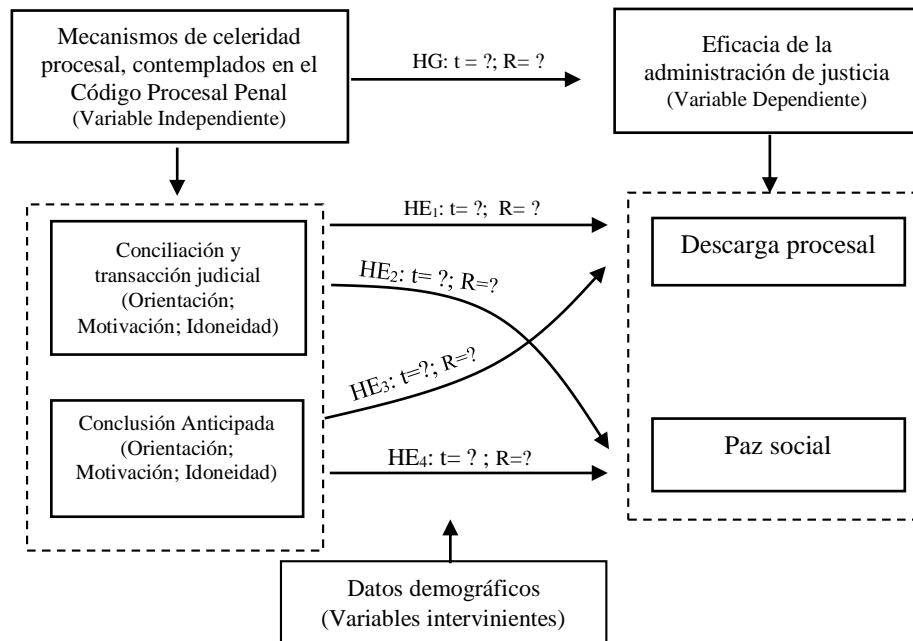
Mecanismos de celeridad procesal, contemplados en el Código Procesal Penal
(Variable Independiente)

HG: t = ?; R= ?

Eficacia de la administración de justicia
(Variable Dependiente)

Conciliación y transacción judicial
(Orientación; Motivación; Idoneidad)

Conclusión Anticipada
(Orientación; Motivación; Idoneidad)

HE$_1$: t= ?; R= ?

HE$_2$: t= ?; R=?

HE$_3$: t=?; R=?

HE$_4$: t= ? ; R=?

Descarga procesal

Paz social

Datos demográficos
(Variables intervinientes)